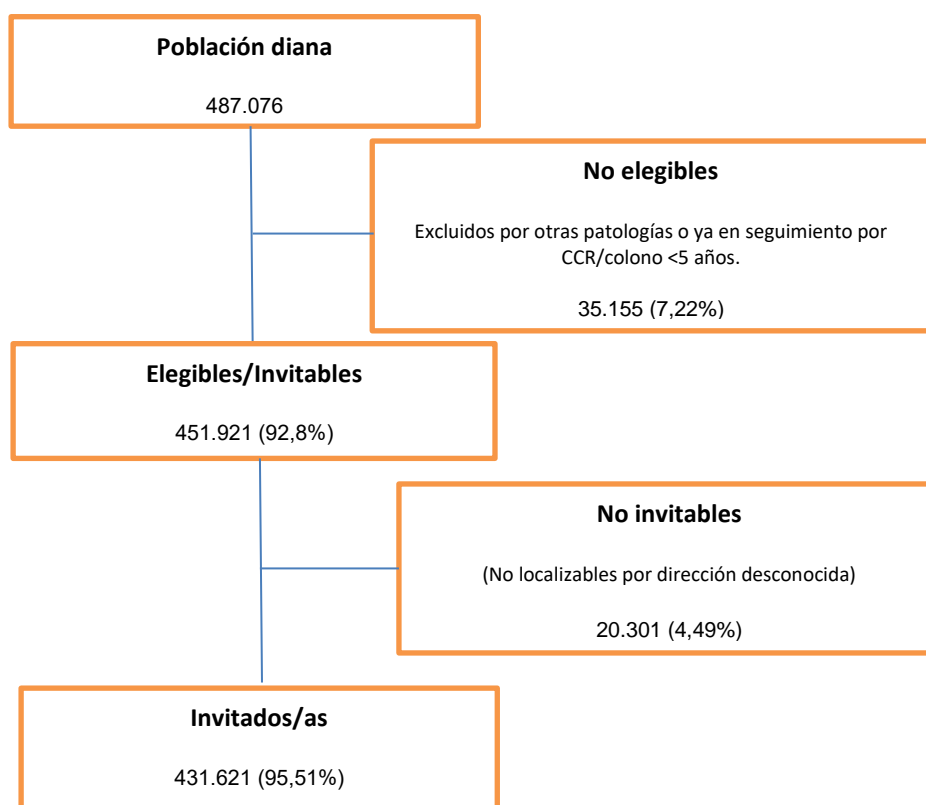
Población diana

487.076

No elegibles

Excluidos por otras patologías o ya en seguimiento por CCR/colono <5 años.

35.155 (7,22%)

Elegibles/Invitables

451.921 (92,8%)

No invitables

(No localizables por dirección desconocida)

20.301 (4,49%)

Invitados/as

431.621 (95,51%)